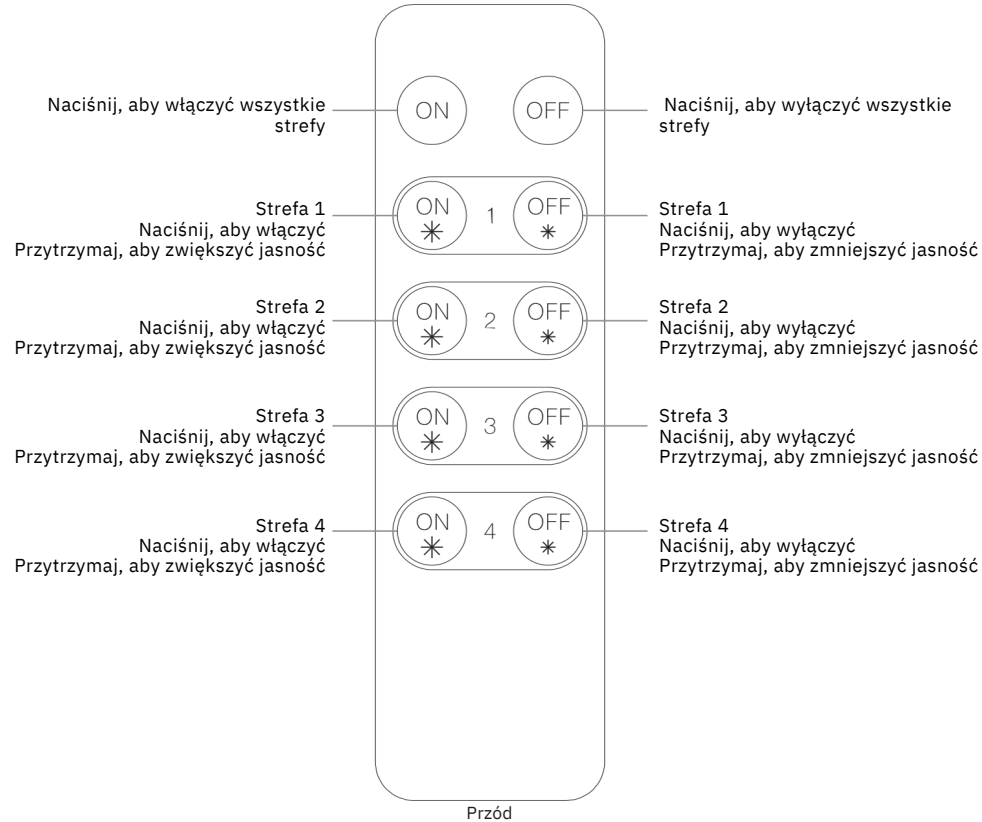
Naciśnij, aby włączyć wszystkie strefy

ON

OFF

Naciśnij, aby wyłączyć wszystkie strefy

Strefa 1
Naciśnij, aby włączyć
Przytrzymaj, aby zwiększyć jasność

ON 1 OFF

Strefa 1
Naciśnij, aby wyłączyć
Przytrzymaj, aby zmniejszyć jasność

Strefa 2
Naciśnij, aby włączyć
Przytrzymaj, aby zwiększyć jasność

ON 2 OFF

Strefa 2
Naciśnij, aby wyłączyć
Przytrzymaj, aby zmniejszyć jasność

Strefa 3
Naciśnij, aby włączyć
Przytrzymaj, aby zwiększyć jasność

ON 3 OFF

Strefa 3
Naciśnij, aby wyłączyć
Przytrzymaj, aby zmniejszyć jasność

Strefa 4
Naciśnij, aby włączyć
Przytrzymaj, aby zwiększyć jasność

ON 4 OFF

Strefa 4
Naciśnij, aby wyłączyć
Przytrzymaj, aby zmniejszyć jasność

Przód